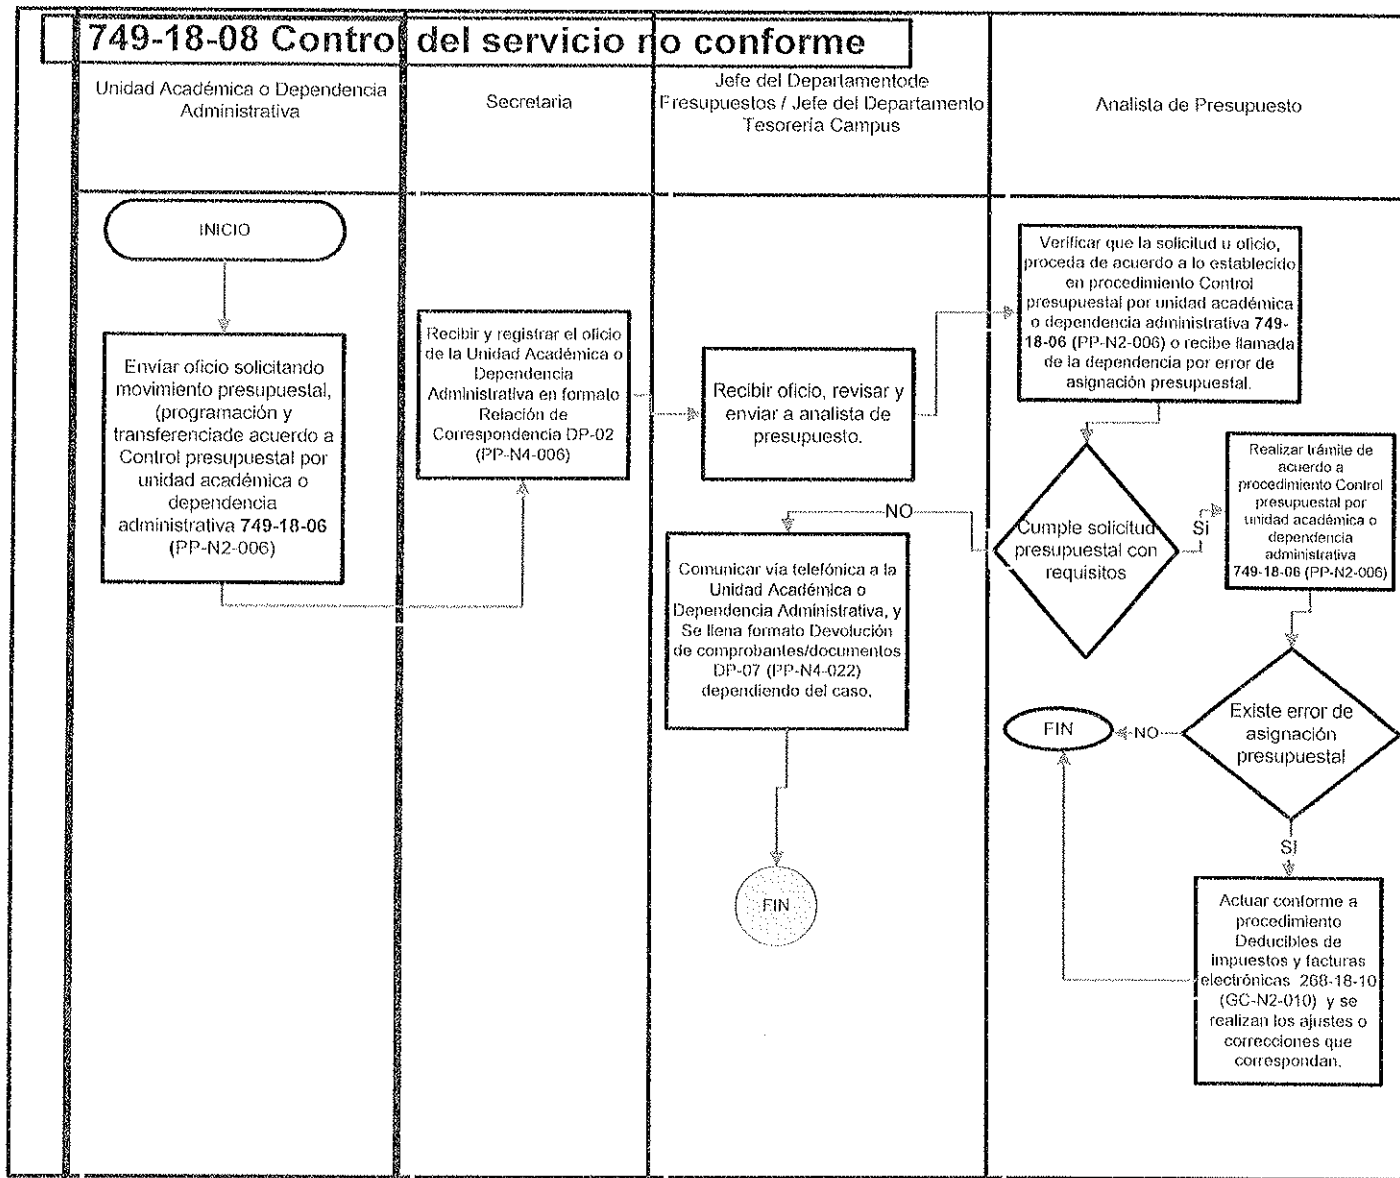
749-18-08 Control del servicio no conforme

Unidad Académica o Dependencia Administrativa

Secretaria

Jefe del Departamentode Presupuestos / Jefe del Departamento Tesorería Campus

Analista de Presupuesto

INICIO

Envíar oficio solicitando movimiento presupuestal, (programación y transferenciade acuerdo a Control presupuestal por unidad académica o dependencia administrativa 749-18-06 (PP-N2-006)

Recibir y registrar el oficio de la Unidad Académica o Dependencia Administrativa en formato Relación de Correspondencia DP-02 (PP-N4-006)

Recibir oficio, revisar y enviar a analista de presupuesto.

Verificar que la solicitud u oficio, proceda de acuerdo a lo establecido en procedimiento Control presupuestal por unidad académica o dependencia administrativa 749-18-06 (PP-N2-006) o recibe llamada de la dependencia por error de asignación presupuestal.

Cumple solicitud presupuestal con requisitos

Si

Realizar trámite de acuerdo a procedimiento Control presupuestal por unidad académica o dependencia administrativa 749-18-06 (PP-N2-006)

NO

Comunicar vía telefónica a la Unidad Académica o Dependencia Administrativa, y Se llena formato Devolución de comprobantes/documentos DP-07 (PP-N4-022) dependiendo del caso.

FIN

NO

Existe error de asignación presupuestal

SI

Actuar conforme a procedimiento Deducibles de impuestos y facturas electrónicas 268-18-10 (GC-N2-010) y se realizan los ajustes o correcciones que correspondan.

FIN